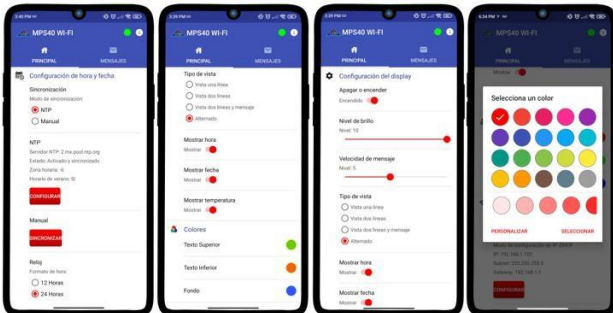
MPS40 WI-FI
PRINCIPAL
MENSAJES
Configuración de hora y fecha
Sincronización
Modo de sincronización
NTP
Manual
NTP
Servidor NTP: 2.mx.pool.ntp.org
Estado: Activado y sincronizado
Zona horaria: -6
Horario de verano: Si
CONFIGURAR
Manual
SINCRONIZAR
Reloj
Formato de hora
12 Horas
24 Horas

MPS40 WI-FI
PRINCIPAL
MENSAJES
Tipo de vista
Vista una línea
Vista dos líneas
Vista dos líneas y mensaje
Alternado
Mostrar hora
Mostrar
Mostrar fecha
Mostrar
Mostrar temperatura
Mostrar
Colores
Texto Superior
Texto Inferior
Fondo

MPS40 WI-FI
PRINCIPAL
MENSAJES
Configuración del display
Apagar o encender
Encendido
Nivel de brillo
Nivel: 10
Velocidad de mensaje
Nivel: 5
Tipo de vista
Vista una línea
Vista dos líneas
Vista dos líneas y mensaje
Alternado
Mostrar hora
Mostrar
Mostrar fecha
Mostrar

Selecciona un color
PERSONALIZAR
SELECCIONAR
Mostrar
IP: 192.168.1.100
Subnet: 255.255.255.0
Gateway: 192.168.1.1
CONFIGURAR